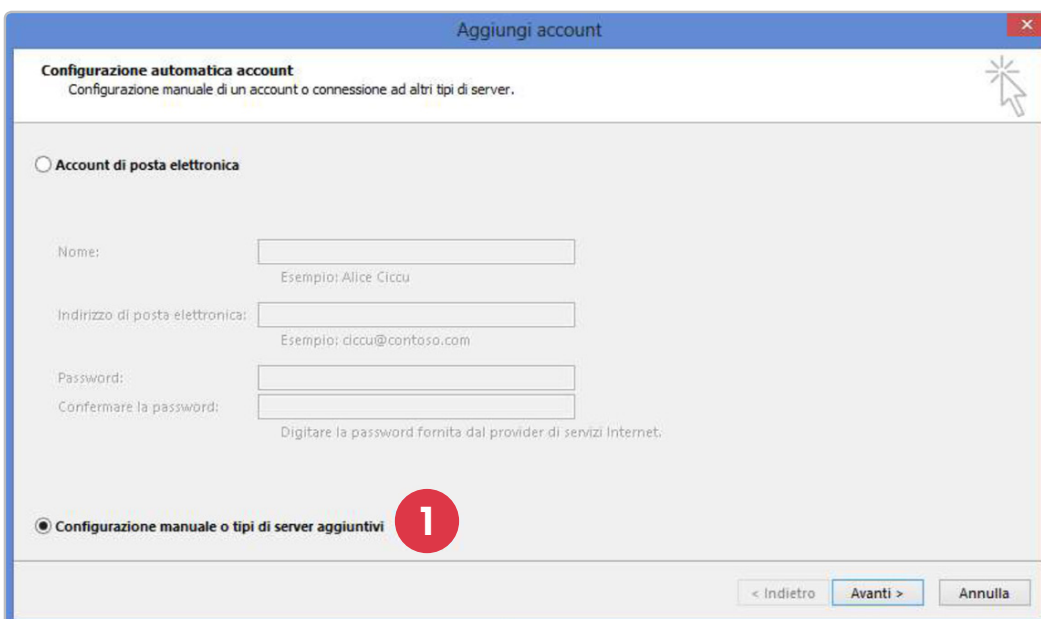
Aggiungi account

Configurazione automatica account
Configurazione manuale di un account o connessione ad altri tipi di server.

Account di posta elettronica

Nome:
Esempio: Alice Ciccu

Indirizzo di posta elettronica:
Esempio: ciccu@contoso.com

Password:
Confermare la password:
Digitare la password fornita dal provider di servizi Internet.

Configurazione manuale o tipi di server aggiuntivi

1

< Indietro
Avanti >
Annulla